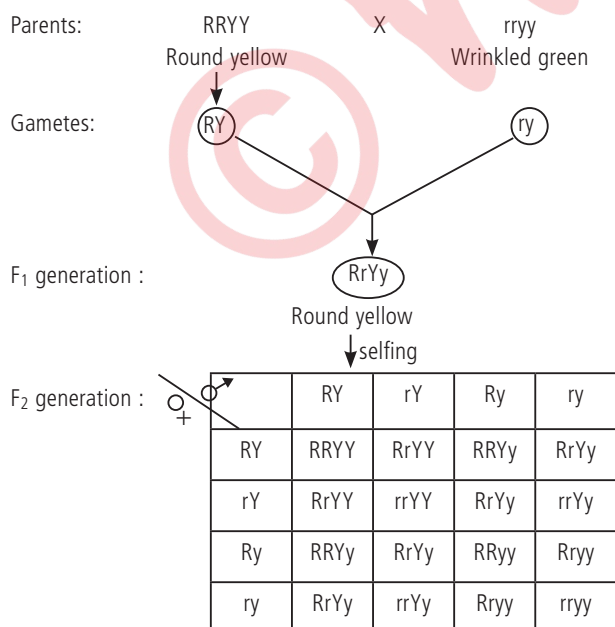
Parents: RRYY X rryy
Round yellow Wrinkled green

Gametes: RY ry

$F_1$ generation : RrYy
Round yellow
selfing

$F_2$ generation :

| ♀ \ ♂ | RY | rY | Ry | ry |
|---|---|---|---|---|
| RY | RRYY | RrYY | RRYy | RrYy |
| rY | RrYY | rrYY | RrYy | rrYy |
| Ry | RRYy | RrYy | RRyy | Rryy |
| ry | RrYy | rrYy | Rryy | rryy |